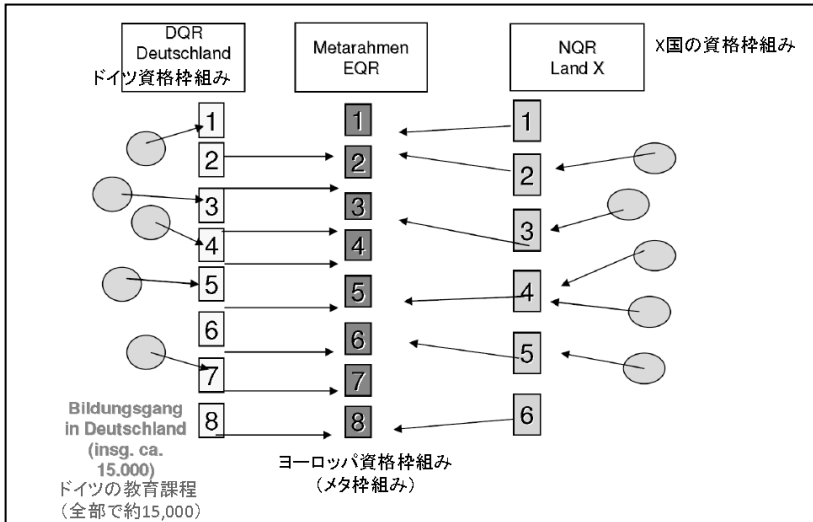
DQR Deutschland
ドイツ資格枠組み

Metarahmen EQR

NQR Land X
X国の資格枠組み

1
2
3
4
5
6
7
8

1
2
3
4
5
6
7
8

1
2
3
4
5
6

Bildungsgang in Deutschland (insg. ca. 15.000)
ドイツの教育課程
（全部で約15,000）

ヨーロッパ資格枠組み
（メタ枠組み）